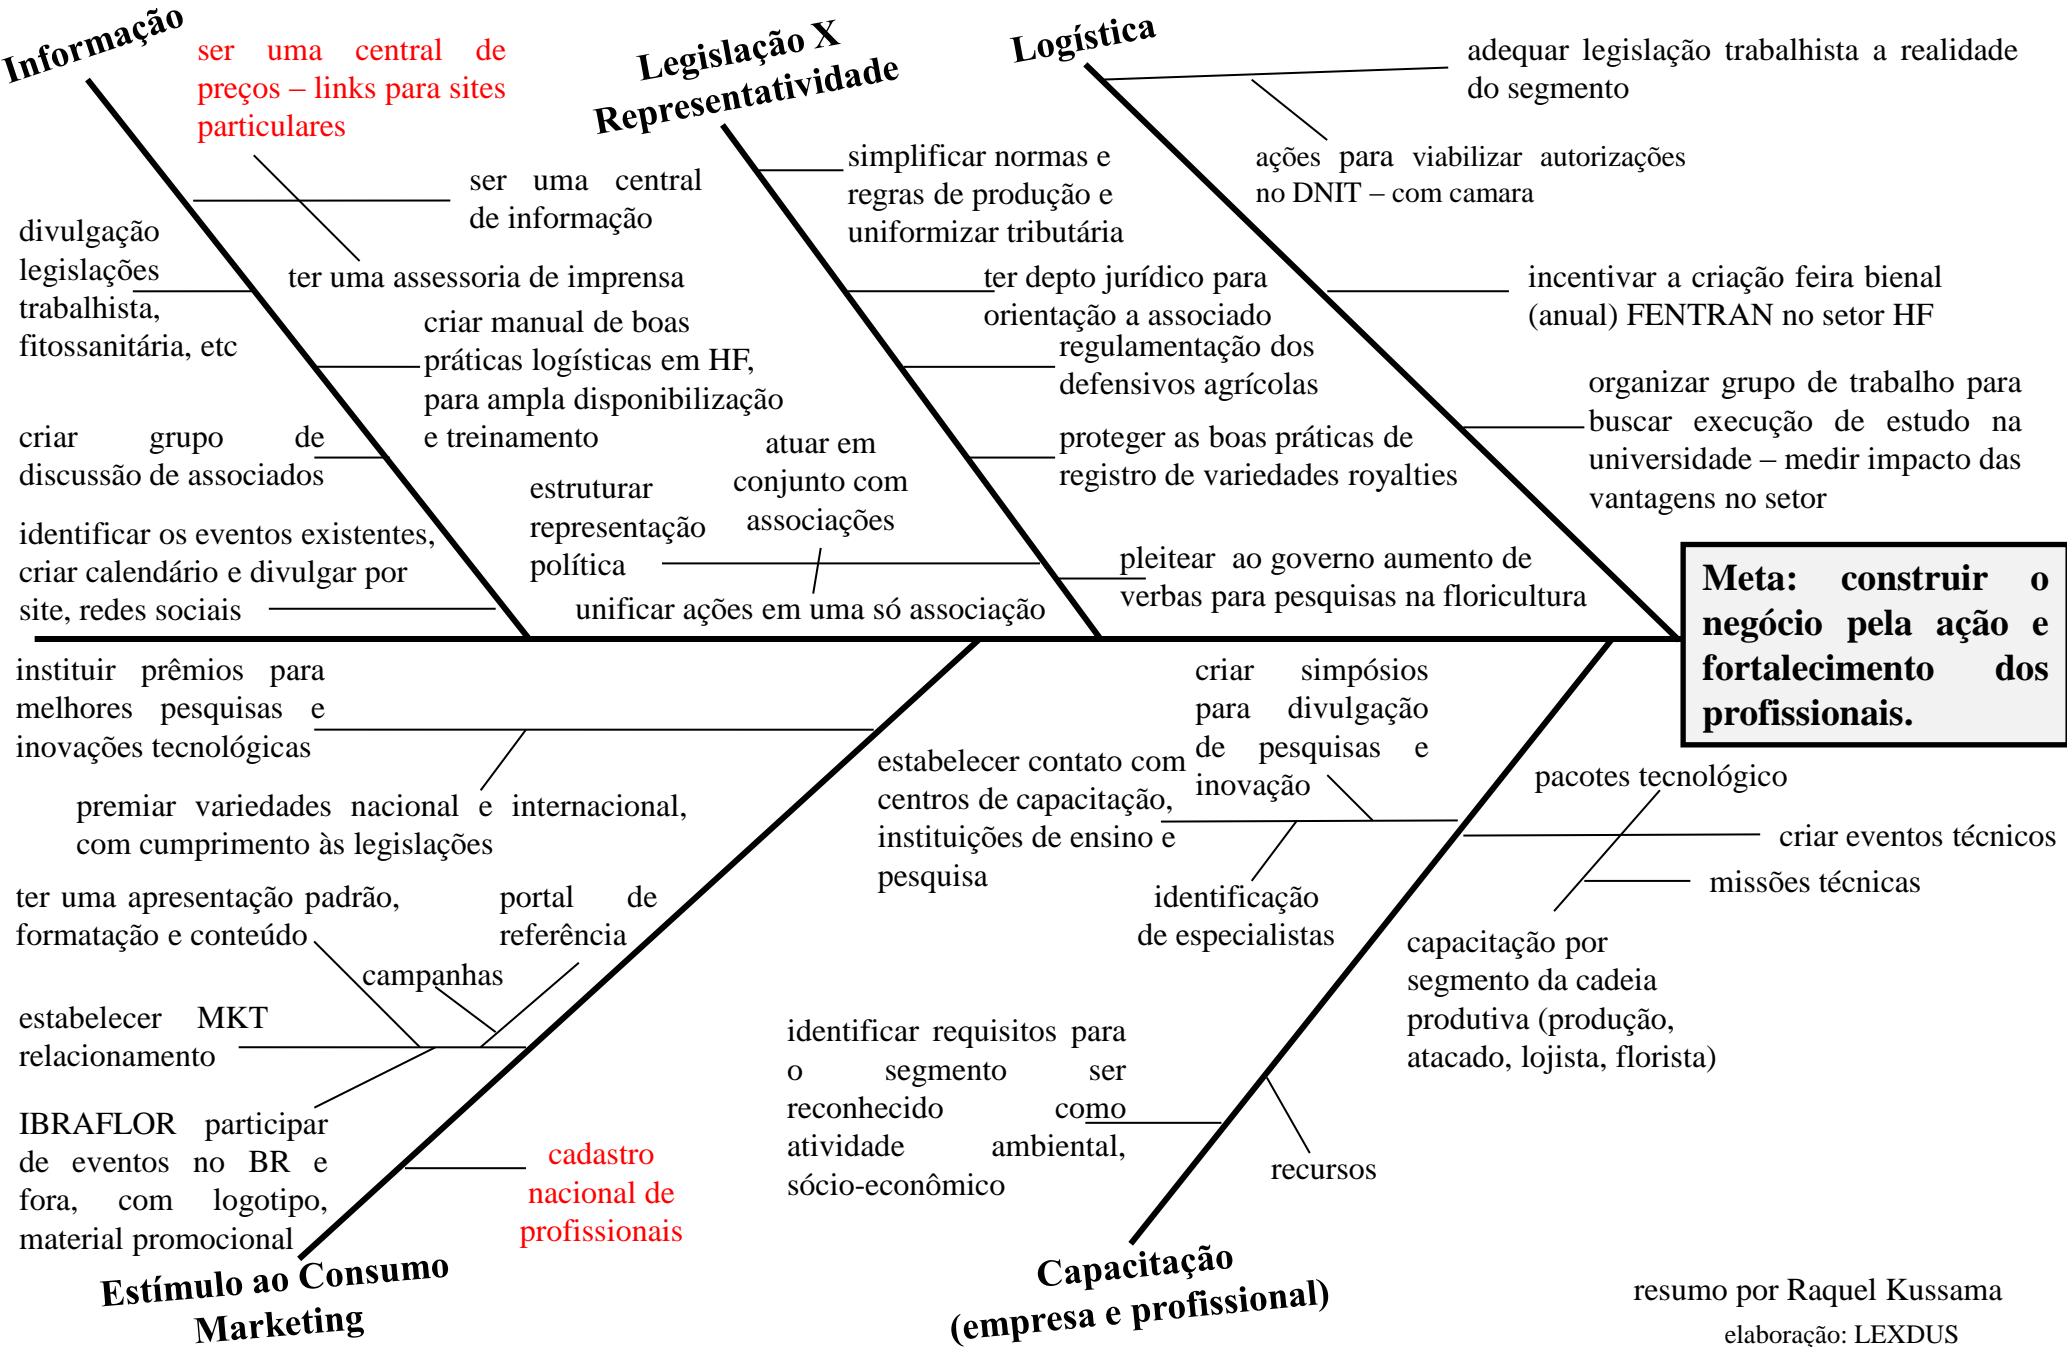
Informação

ser uma central de preços – links para sites particulares

ser uma central de informação

ter uma assessoria de imprensa

divulgação legislações trabalhista, fitossanitária, etc

criar manual de boas práticas logísticas em HF, para ampla disponibilização e treinamento

criar grupo de discussão de associados

identificar os eventos existentes, criar calendário e divulgar por site, redes sociais

Legislação X Representatividade

simplificar normas e regras de produção e uniformizar tributária

ter depto jurídico para orientação a associado

regulamentação dos defensivos agrícolas

proteger as boas práticas de registro de variedades royalties

estruturar representação política

atuar em conjunto com associações

unificar ações em uma só associação

pleitear ao governo aumento de verbas para pesquisas na floricultura

Logística

adequar legislação trabalhista a realidade do segmento

ações para viabilizar autorizações no DNIT – com camara

incentivar a criação feira bienal (anual) FENTRAN no setor HF

organizar grupo de trabalho para buscar execução de estudo na universidade – medir impacto das vantagens no setor

Meta: construir o negócio pela ação e fortalecimento dos profissionais.

instituir prêmios para melhores pesquisas e inovações tecnológicas

premiar variedades nacional e internacional, com cumprimento às legislações

ter uma apresentação padrão, formatação e conteúdo

portal de referência

campanhas

estabelecer MKT relacionamento

IBRAFLOR participar de eventos no BR e fora, com logotipo, material promocional

cadastro nacional de profissionais

Estímulo ao Consumo Marketing

estabelecer contato com centros de capacitação, instituições de ensino e pesquisa

criar simpósios para divulgação de pesquisas e inovação

identificação de especialistas

pacotes tecnológico

criar eventos técnicos

missões técnicas

capacitação por segmento da cadeia produtiva (produção, atacado, lojista, florista)

identificar requisitos para o segmento ser reconhecido como atividade ambiental, sócio-econômico

recursos

Capacitação (empresa e profissional)

resumo por Raquel Kussama
elaboração: LEXDUS